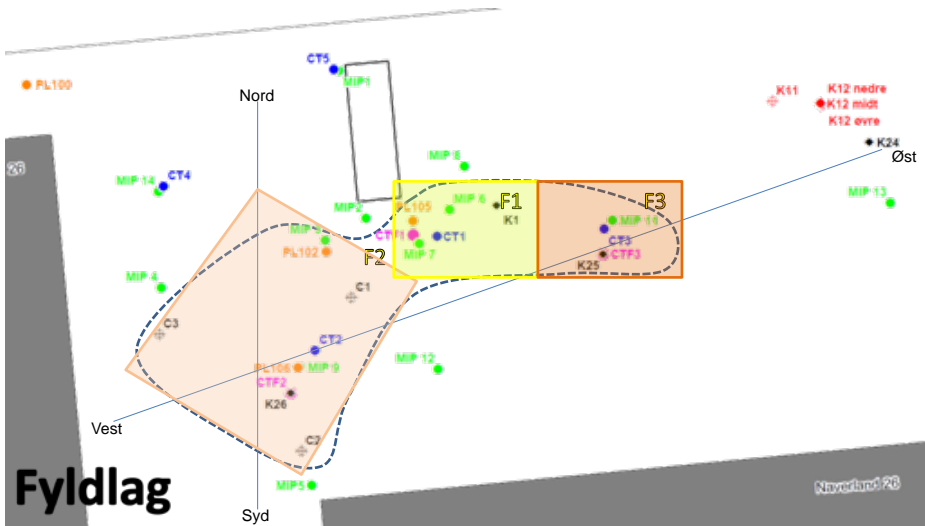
PL100
CT5
MIP1
Nord
K11
K12 nedre
K12 midt
K12 øvre
K24
Øst
26
MIP 8
MIP 14
CT4
F1
F3
MIP 13
MIP 2
PL105
MIP 6
K1
MIP 3
CTF1
CT1
MIP 11
CT3
PL102
F2
MIP 7
CTF3
K25
MIP 4
C1
C3
CT2
MIP 12
PL106
MIP 9
CTF2
K26
Vest
C2
MIP5
Naverland 26
Fyldlag
Syd